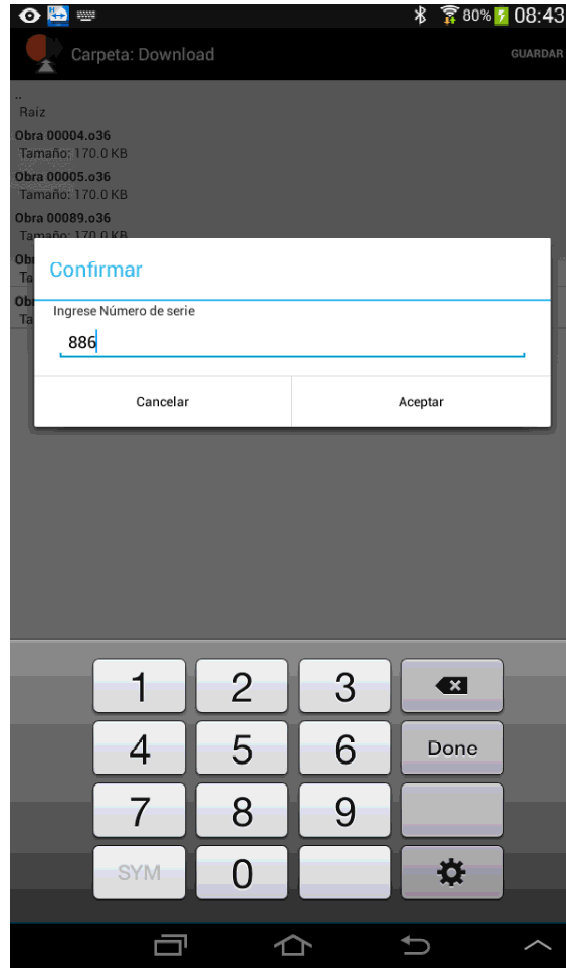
80% 08:43

Carpeta: Download

GUARDAR

..
Raíz

Obra 00004.o36
Tamaño: 170.0 KB

Obra 00005.o36
Tamaño: 170.0 KB

Obra 00089.o36
Tamaño: 170.0 KB

Obr
Ta

Obr
Ta

Confirmar

Ingrese Número de serie

886

Cancelar

Aceptar

1
2
3
4
5
6
Done
7
8
9
SYM
0